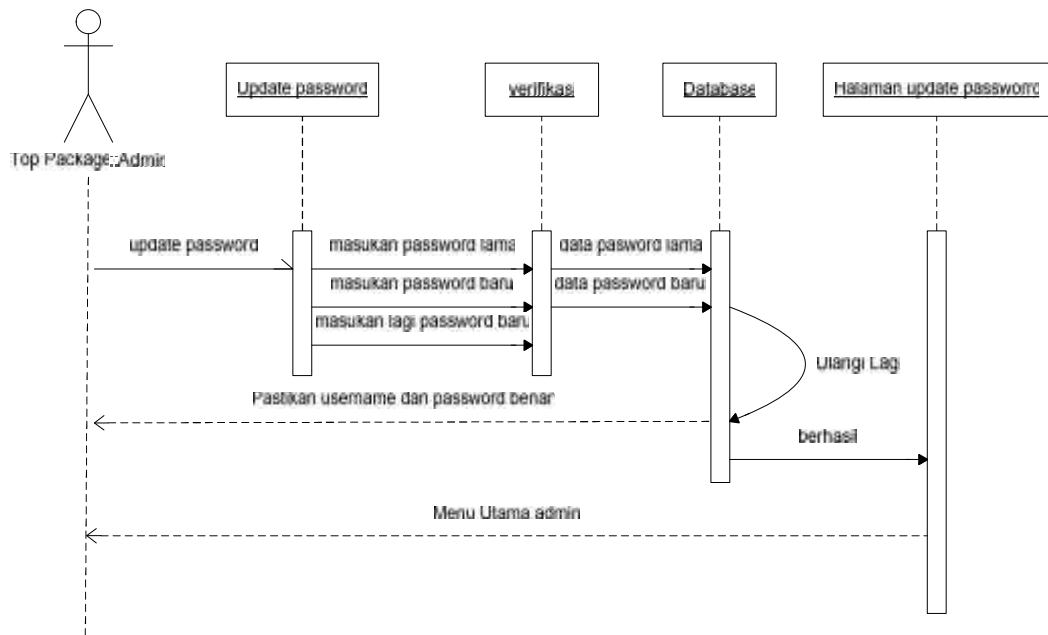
Top Package::Admin

Update password

verifikasi

Database

Halaman update passworc

update password

masukan password lama

masukan password baru

masukan lagi password baru

data pasword lama

data password baru

Ulangi Lag

Pastikan usemame dan password benar

berhasil

Menu Utama admin